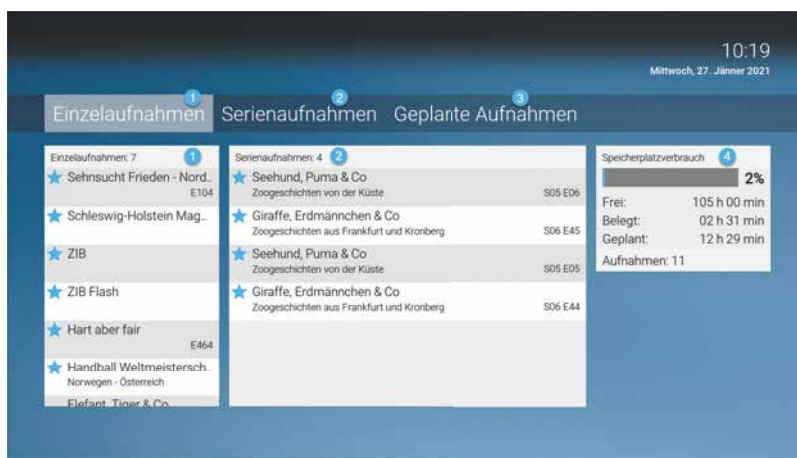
10:19
Mittwoch, 27. Jänner 2021

1 Einzelaufnahmen 2 Serienaufnahmen 3 Geplante Aufnahmen

Einzelaufnahmen: 7 1
Sehnsucht Frieden - Nord..
E104
Schleswig-Holstein Mag..
ZIB
ZIB Flash
Hart aber fair
E464
Handball Weltmeistersch..
Norwegen - Österreich
Elefant, Tiger & Co

Serienaufnahmen: 4 2
Seehund, Puma & Co
Zoogeschichten von der Küste S05 E06
Giraffe, Erdmännchen & Co
Zoogeschichten aus Frankfurt und Kronberg S06 E45
Seehund, Puma & Co
Zoogeschichten von der Küste S05 E05
Giraffe, Erdmännchen & Co
Zoogeschichten aus Frankfurt und Kronberg S06 E44

Speicherplatzverbrauch 4
2%
Frei: 105 h 00 min
Belegt: 02 h 31 min
Geplant: 12 h 29 min
Aufnahmen: 11